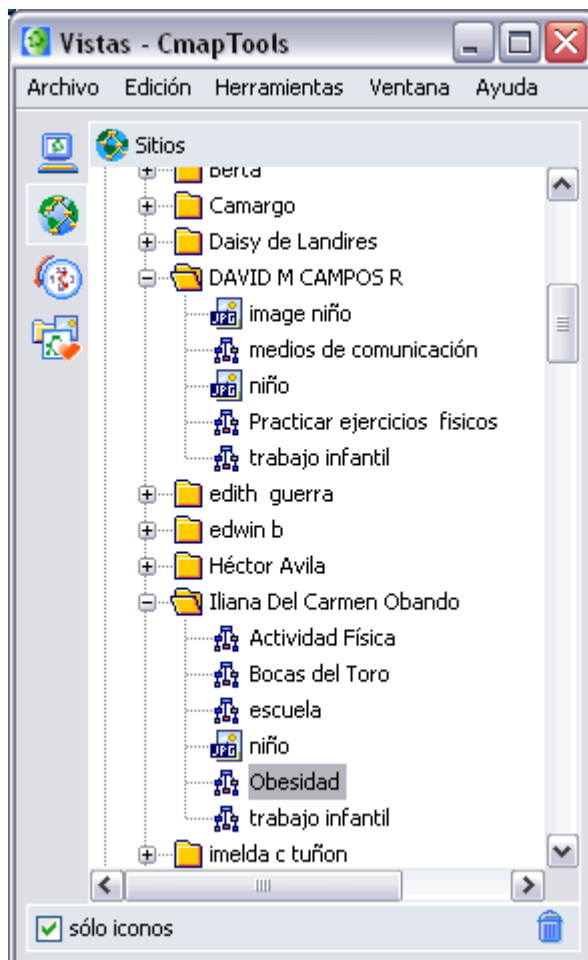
Vistas - CmapTools

Archivo Edición Herramientas Ventana Ayuda

Sitios

Berta
Camargo
Daisy de Landires
DAVID M CAMPOS R
image niño
medios de comunicación
niño
Practicar ejercicios fisicos
trabajo infantil
edith guerra
edwin b
Héctor Avila
Iliana Del Carmen Obando
Actividad Física
Bocas del Toro
escuela
niño
Obesidad
trabajo infantil
imelda c tuñon

sólo iconos